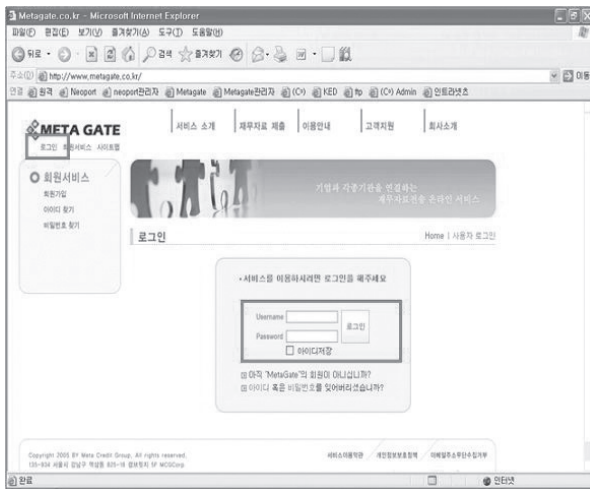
Metagate.co.kr - Microsoft Internet Explorer

파일(F) 편집(E) 보기(V) 즐겨찾기(A) 도구(T) 도움말(H)

뒤로 · 검색 즐겨찾기

주소(D) http://www.metagate.co.kr/

연결 원격 Neoport neoport관리자 Metagate Metagate관리자 (C) KED (C) Admin 인트라넷

META GATE

로그인 회원서비스 사이트맵

서비스 소개 | 재무자료 제출 | 이용안내 | 고객지원 | 회사소개

회원서비스

회원가입

아이디 찾기

비밀번호 찾기

기업과 각종기관을 연결하는 재무자료전송 온라인 서비스

로그인

Home | 사용자 로그인

• 서비스를 이용하시려면 로그인을 해주세요

Username

Password

로그인

아이디저장

아직 "MetaGate"의 회원이 아니십니까?

아이디 혹은 비밀번호를 잊어버리셨습니까?

Copyright 2005 BY Meta Credit Group. All rights reserved.

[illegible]

서비스이용약관 개인정보보호정책 이메일주소무단수집거부

완료

인터넷